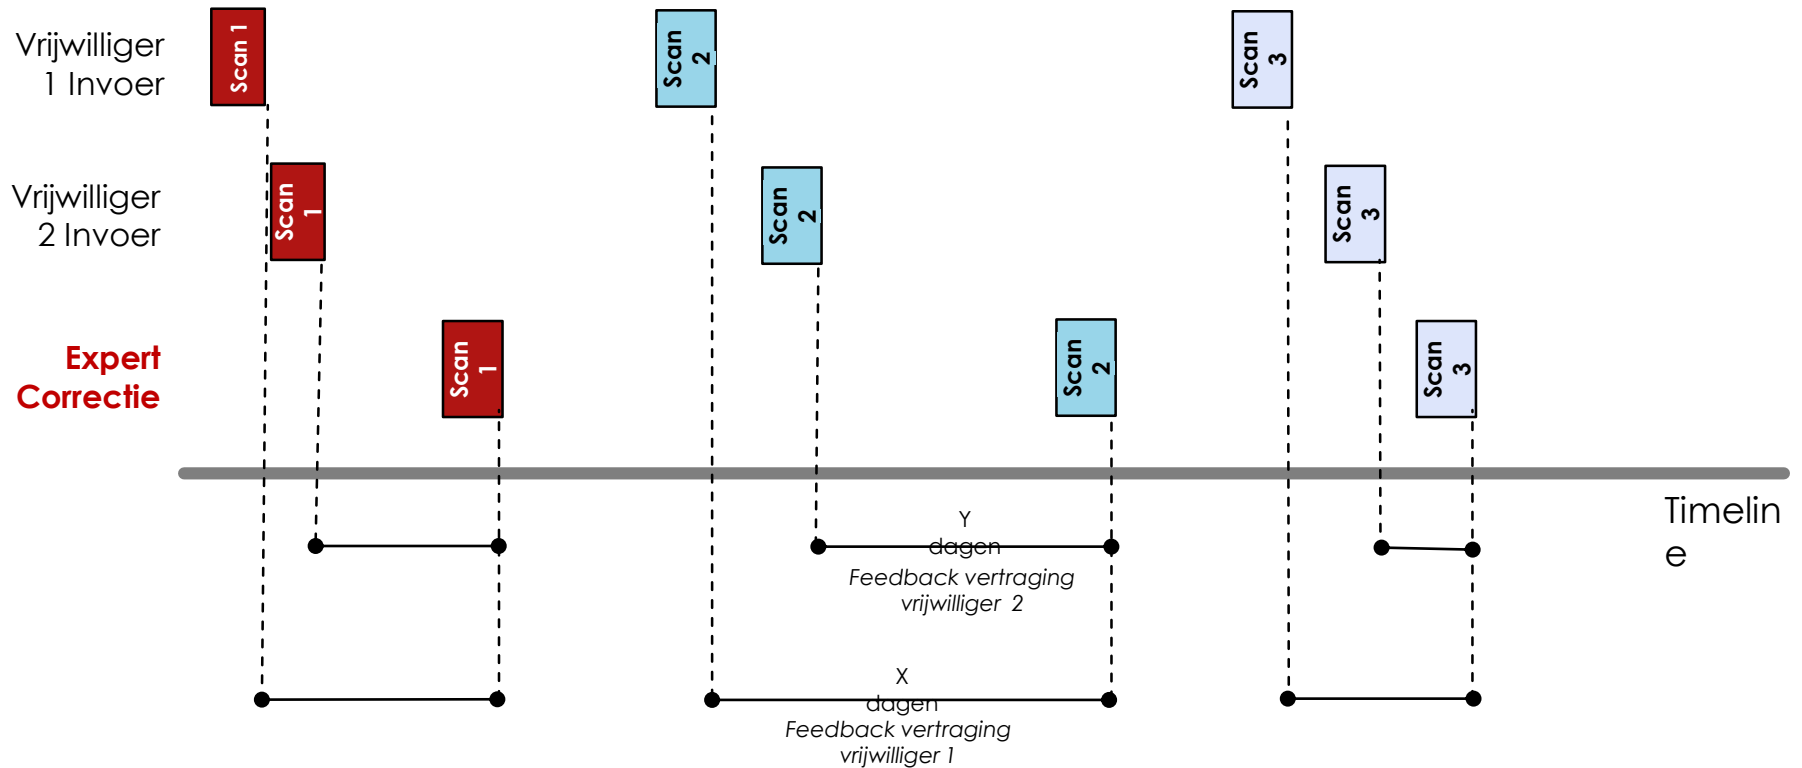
Vrijwilliger 1 Invoer

Vrijwilliger 2 Invoer

Expert Correctie

Scan 1

Scan 2

Scan 3

Scan 1

Scan 2

Scan 3

Scan 1

Scan 2

Scan 3

Timelin e

Y dagen

Feedback vertraging vrijwilliger 2

X dagen

Feedback vertraging vrijwilliger 1